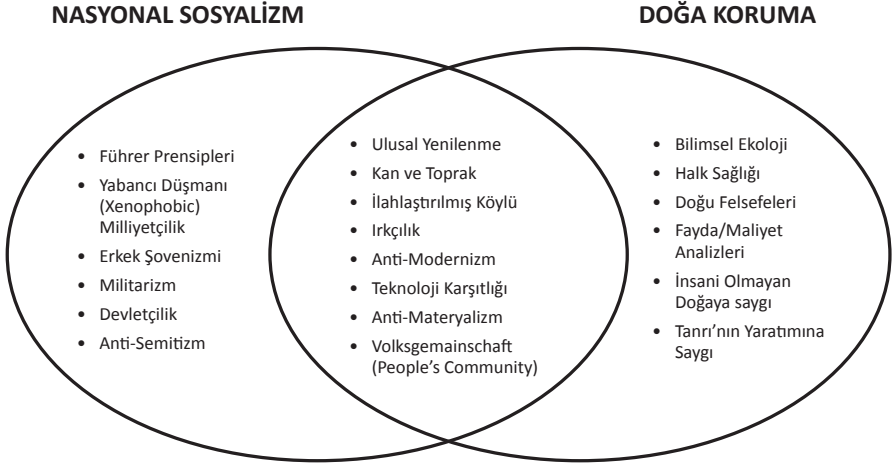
NASYONAL SOSYALİZM

DOĞA KORUMA

- Führer Prensipleri
- Yabancı Düşmanı (Xenophobic) Milliyetçilik
- Erkek Şovenizmi
- Militarizm
- Devletçilik
- Anti-Semitizm

- Ulusal Yenilenme
- Kan ve Toprak
- İlahlaştırılmış Köylü
- Irkçılık
- Anti-Modernizm
- Teknoloji Karşıtlığı
- Anti-Materyalizm
- Volksgemainschaft (People's Community)

- Bilimsel Ekoloji
- Halk Sağlığı
- Doğu Felsefeleri
- Fayda/Maliyet Analizleri
- İnsani Olmayan Doğaya saygı
- Tanrı'nın Yaratımına Saygı